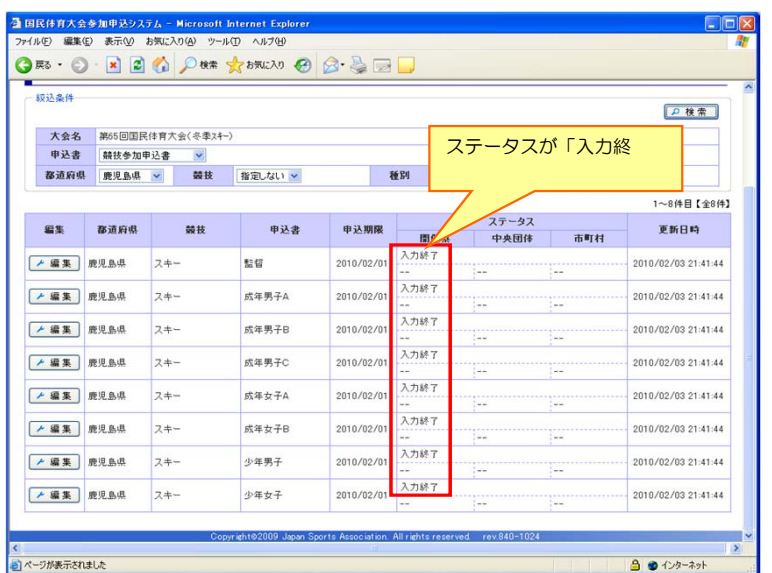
国民体育大会参加申込システム - Microsoft Internet Explorer

ファイル(F) 編集(E) 表示(V) お気に入り(A) ツール(T) ヘルプ(H)

戻る 検索 お気に入り

絞込条件

検索

| 大会名 | 第65回国民体育大会(冬季スキー) | | |
|---|---|---|---|
| 申込書 | 競技参加申込書 | | |
| 都道府県 | 鹿児島県 | 競技 | 指定しない | 種別 |

ステータスが「入力終

1～8件目【全8件】

| 編集 | 都道府県 | 競技 | 申込者 | 申込期限 | ステータス 開催県 | 中央団体 | 市町村 | 更新日時 |
|---|---|---|---|---|---|---|---|---|
| 編集 | 鹿児島県 | スキー | 監督 | 2010/02/01 | 入力終了 -- | -- | -- | 2010/02/03 21:41:44 |
| 編集 | 鹿児島県 | スキー | 成年男子A | 2010/02/01 | 入力終了 -- | -- | -- | 2010/02/03 21:41:44 |
| 編集 | 鹿児島県 | スキー | 成年男子B | 2010/02/01 | 入力終了 -- | -- | -- | 2010/02/03 21:41:44 |
| 編集 | 鹿児島県 | スキー | 成年男子C | 2010/02/01 | 入力終了 -- | -- | -- | 2010/02/03 21:41:44 |
| 編集 | 鹿児島県 | スキー | 成年女子A | 2010/02/01 | 入力終了 -- | -- | -- | 2010/02/03 21:41:44 |
| 編集 | 鹿児島県 | スキー | 成年女子B | 2010/02/01 | 入力終了 -- | -- | -- | 2010/02/03 21:41:44 |
| 編集 | 鹿児島県 | スキー | 少年男子 | 2010/02/01 | 入力終了 -- | -- | -- | 2010/02/03 21:41:44 |
| 編集 | 鹿児島県 | スキー | 少年女子 | 2010/02/01 | 入力終了 -- | -- | -- | 2010/02/03 21:41:44 |

Copyright©2009 Japan Sports Association. All rights reserved. rev.840-1024

ページが表示されました

インターネット